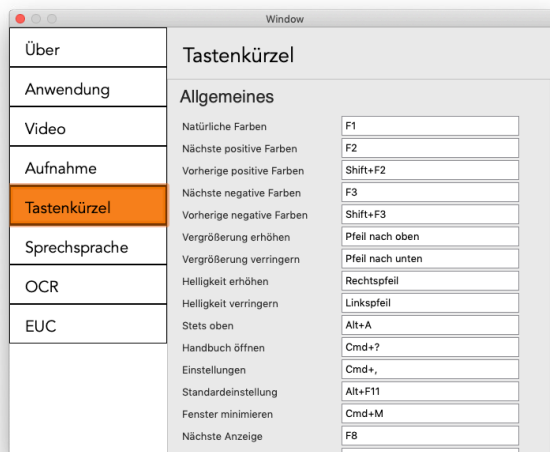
Window

Über
Anwendung
Video
Aufnahme
Tastenkürzel
Sprechsprache
OCR
EUC

Tastenkürzel

Allgemeines

| | |
|---|---|
| Natürliche Farben | F1 |
| Nächste positive Farben | F2 |
| Vorherige positive Farben | Shift+F2 |
| Nächste negative Farben | F3 |
| Vorherige negative Farben | Shift+F3 |
| Vergrößerung erhöhen | Pfeil nach oben |
| Vergrößerung verringern | Pfeil nach unten |
| Helligkeit erhöhen | Rechtspfeil |
| Helligkeit verringern | Linkspfeil |
| Stets oben | Alt+A |
| Handbuch öffnen | Cmd+? |
| Einstellungen | Cmd+, |
| Standardeinstellung | Alt+F11 |
| Fenster minimieren | Cmd+M |
| Nächste Anzeige | F8 |